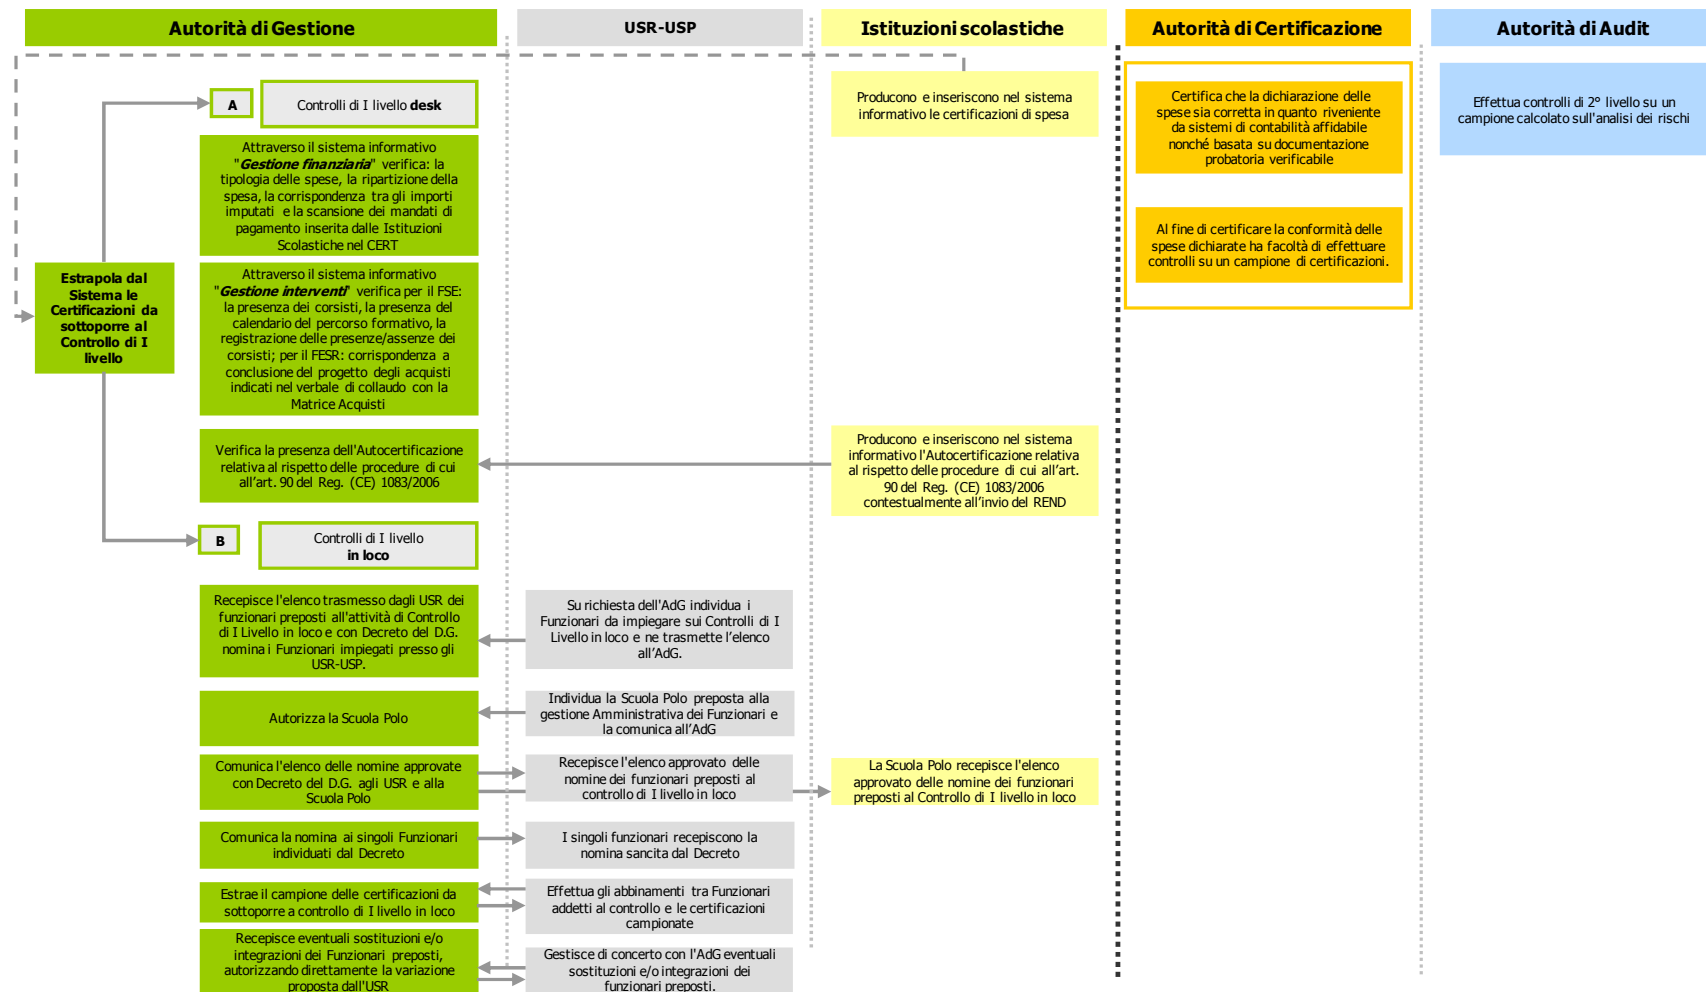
Autorità di Gestione

USR-USP

Istituzioni scolastiche

Autorità di Certificazione

Autorità di Audit

A

Controlli di I livello **desk**

Attraverso il sistema informativo "***Gestione finanziaria***" verifica: la tipologia delle spese, la ripartizione della spesa, la corrispondenza tra gli importi imputati e la scansione dei mandati di pagamento inserita dalle Istituzioni Scolastiche nel CERT

Attraverso il sistema informativo "***Gestione interventi***" verifica per il FSE: la presenza dei corsisti, la presenza del calendario del percorso formativo, la registrazione delle presenze/assenze dei corsisti; per il FESR: corrispondenza a conclusione del progetto degli acquisti indicati nel verbale di collaudo con la Matrice Acquisti

Estrapola dal Sistema le Certificazioni da sottoporre al Controllo di I livello

Verifica la presenza dell'Autocertificazione relativa al rispetto delle procedure di cui all'art. 90 del Reg. (CE) 1083/2006

B

Controlli di I livello **in loco**

Recepisce l'elenco trasmesso dagli USR dei funzionari preposti all'attività di Controllo di I Livello in loco e con Decreto del D.G. nomina i Funzionari impiegati presso gli USR-USP.

Autorizza la Scuola Polo

Comunica l'elenco delle nomine approvate con Decreto del D.G. agli USR e alla Scuola Polo

Comunica la nomina ai singoli Funzionari individuati dal Decreto

Estrae il campione delle certificazioni da sottoporre a controllo di I livello in loco

Recepisce eventuali sostituzioni e/o integrazioni dei Funzionari preposti, autorizzando direttamente la variazione proposta dall'USR

Su richiesta dell'AdG individua i Funzionari da impiegare sui Controlli di I Livello in loco e ne trasmette l'elenco all'AdG.

Individua la Scuola Polo preposta alla gestione Amministrativa dei Funzionari e la comunica all'AdG

Recepisce l'elenco approvato delle nomine dei funzionari preposti al controllo di I livello in loco

I singoli funzionari recepiscono la nomina sancita dal Decreto

Effettua gli abbinamenti tra Funzionari addetti al controllo e le certificazioni campionate

Gestisce di concerto con l'AdG eventuali sostituzioni e/o integrazioni dei funzionari preposti.

Producono e inseriscono nel sistema informativo le certificazioni di spesa

Producono e inseriscono nel sistema informativo l'Autocertificazione relativa al rispetto delle procedure di cui all'art. 90 del Reg. (CE) 1083/2006 contestualmente all'invio del REND

La Scuola Polo recepisce l'elenco approvato delle nomine dei funzionari preposti al Controllo di I livello in loco

Certifica che la dichiarazione delle spese sia corretta in quanto riveniente da sistemi di contabilità affidabile nonché basata su documentazione probatoria verificabile

Al fine di certificare la conformità delle spese dichiarate ha facoltà di effettuare controlli su un campione di certificazioni.

Effettua controlli di 2° livello su un campione calcolato sull'analisi dei rischi